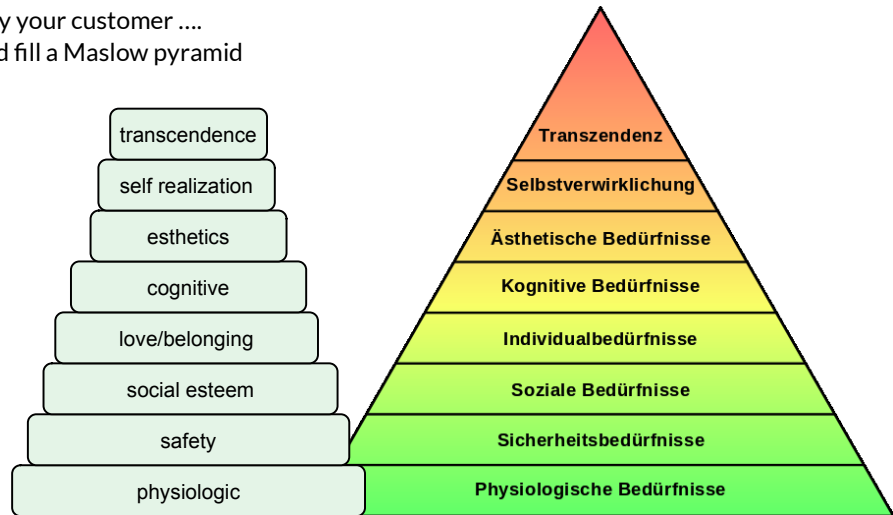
y your customer ….
d fill a Maslow pyramid

transcendence
self realization
esthetics
cognitive
love/belonging
social esteem
safety
physiologic

Transzendenz
Selbstverwirklichung
Ästhetische Bedürfnisse
Kognitive Bedürfnisse
Individualbedürfnisse
Soziale Bedürfnisse
Sicherheitsbedürfnisse
Physiologische Bedürfnisse